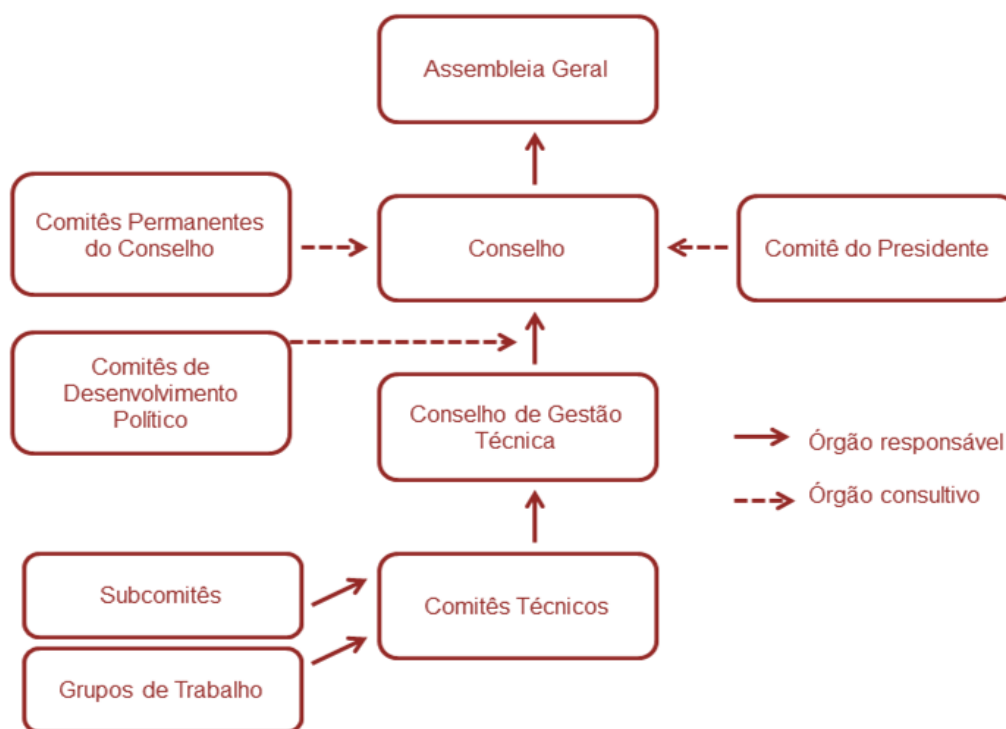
Assembleia Geral

Comitês Permanentes do Conselho

Conselho

Comitê do Presidente

Comitês de Desenvolvimento Político

Conselho de Gestão Técnica

Órgão responsável

Órgão consultivo

Subcomitês

Comitês Técnicos

Grupos de Trabalho